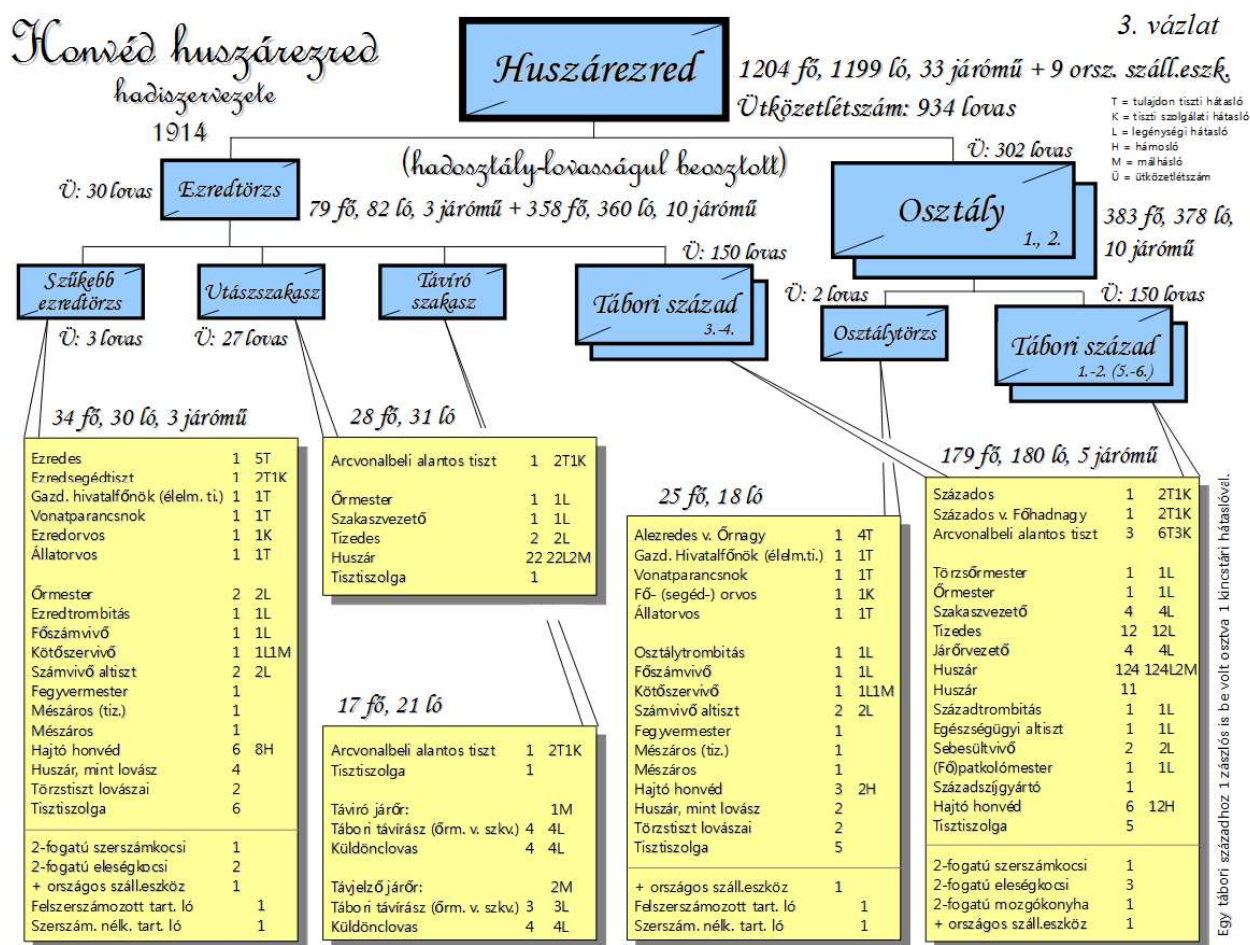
Honvéd huszárezred
hadiszervezete
1914

Huszárezred

3. vázlat

1204 fő, 1199 ló, 33 jármű + 9 orsz. száll.eszk.
Ütközetlétszám: 934 lovas

T = tulajdon tiszti hátasló
K = tiszti szolgálati hátasló
L = legénységi hátasló
H = hámosló
M = málhásló
Ü = ütközetlétszám

(hadosztály-lovasságul beosztott)

Ü: 30 lovas
Ezredtörzs
79 fő, 82 ló, 3 jármű + 358 fő, 360 ló, 10 jármű

Ü: 302 lovas
Osztály
1., 2.
383 fő, 378 ló, 10 jármű

Szűkebb ezredtörzs
Ü: 3 lovas

Utászszakasz
Ü: 27 lovas

Távíró szakasz

Ü: 150 lovas
Tábori század
3.-4.

Ü: 2 lovas
Osztálytörzs

Ü: 150 lovas
Tábori század
1.-2. (5.-6.)

34 fő, 30 ló, 3 jármű

| | | |
|---|---|---|
| Ezredes | 1 | 5T |
| Ezredsegédtiszt | 1 | 2T1K |
| Gazd. hivatalfőnök (élelm. ti.) | 1 | 1T |
| Vonatparancsnok | 1 | 1T |
| Ezredorvos | 1 | 1K |
| Állatorvos | 1 | 1T |
| Őrmester | 2 | 2L |
| Ezredtrombitás | 1 | 1L |
| Főszámvivő | 1 | 1L |
| Kötőszervivő | 1 | 1L1M |
| Számvivő altiszt | 2 | 2L |
| Fegyvermester | 1 | |
| Mészáros (tiz.) | 1 | |
| Mészáros | 1 | |
| Hajtó honvéd | 6 | 8H |
| Huszár, mint lovász | 4 | |
| Törzstiszt lovászai | 2 | |
| Tisztiszolga | 6 | |
| 2-fogatú szerszámkocsi | 1 | |
| 2-fogatú eleségkocsi | 2 | |
| + országos száll.eszköz | 1 | |
| Felszerszámozott tart. ló | | 1 |
| Szerszám. nélk. tart. ló | | 1 |

28 fő, 31 ló

| | | |
|---|---|---|
| Arcvonalbeli alantos tiszt | 1 | 2T1K |
| Őrmester | 1 | 1L |
| Szakaszvezető | 1 | 1L |
| Tizedes | 2 | 2L |
| Huszár | 22 | 22L2M |
| Tisztiszolga | 1 | |

17 fő, 21 ló

| | | |
|---|---|---|
| Arcvonalbeli alantos tiszt | 1 | 2T1K |
| Tisztiszolga | 1 | |
| Távíró járőr: | | 1M |
| Tábori távírász (őrm. v. szkv.) | 4 | 4L |
| Küldönclovas | 4 | 4L |
| Távjelző járőr: | | 2M |
| Tábori távírász (őrm. v. szkv.) | 3 | 3L |
| Küldönclovas | 4 | 4L |

25 fő, 18 ló

| | | |
|---|---|---|
| Alezredes v. Őrnagy | 1 | 4T |
| Gazd. Hivatalfőnök (élelm.ti.) | 1 | 1T |
| Vonatparancsnok | 1 | 1T |
| Fő- (segéd-) orvos | 1 | 1K |
| Állatorvos | 1 | 1T |
| Osztálytrombitás | 1 | 1L |
| Főszámvivő | 1 | 1L |
| Kötőszervivő | 1 | 1L1M |
| Számvivő altiszt | 2 | 2L |
| Fegyvermester | 1 | |
| Mészáros (tiz.) | 1 | |
| Mészáros | 1 | |
| Hajtó honvéd | 3 | 2H |
| Huszár, mint lovász | 2 | |
| Törzstiszt lovászai | 2 | |
| Tisztiszolga | 5 | |
| + országos száll.eszköz | 1 | |
| Felszerszámozott tart. ló | | 1 |
| Szerszám. nélk. tart. ló | | 1 |

179 fő, 180 ló, 5 jármű

| | | |
|---|---|---|
| Százados | 1 | 2T1K |
| Százados v. Főhadnagy | 1 | 2T1K |
| Arcvonalbeli alantos tiszt | 3 | 6T3K |
| Törzsőrmester | 1 | 1L |
| Őrmester | 1 | 1L |
| Szakaszvezető | 4 | 4L |
| Tizedes | 12 | 12L |
| Járőrvezető | 4 | 4L |
| Huszár | 124 | 124L2M |
| Huszár | 11 | |
| Századtrombitás | 1 | 1L |
| Egészségügyi altiszt | 1 | 1L |
| Sebesültvivő | 2 | 2L |
| (Fő)patkolómester | 1 | 1L |
| Századszíjgyártó | 1 | |
| Hajtó honvéd | 6 | 12H |
| Tisztiszolga | 5 | |
| 2-fogatú szerszámkocsi | 1 | |
| 2-fogatú eleségkocsi | 3 | |
| 2-fogatú mozgókonyha | 1 | |
| + országos száll.eszköz | 1 | |

Egy tábori századhoz 1 zászlós is be volt osztva 1 kincstári hátaslóval.